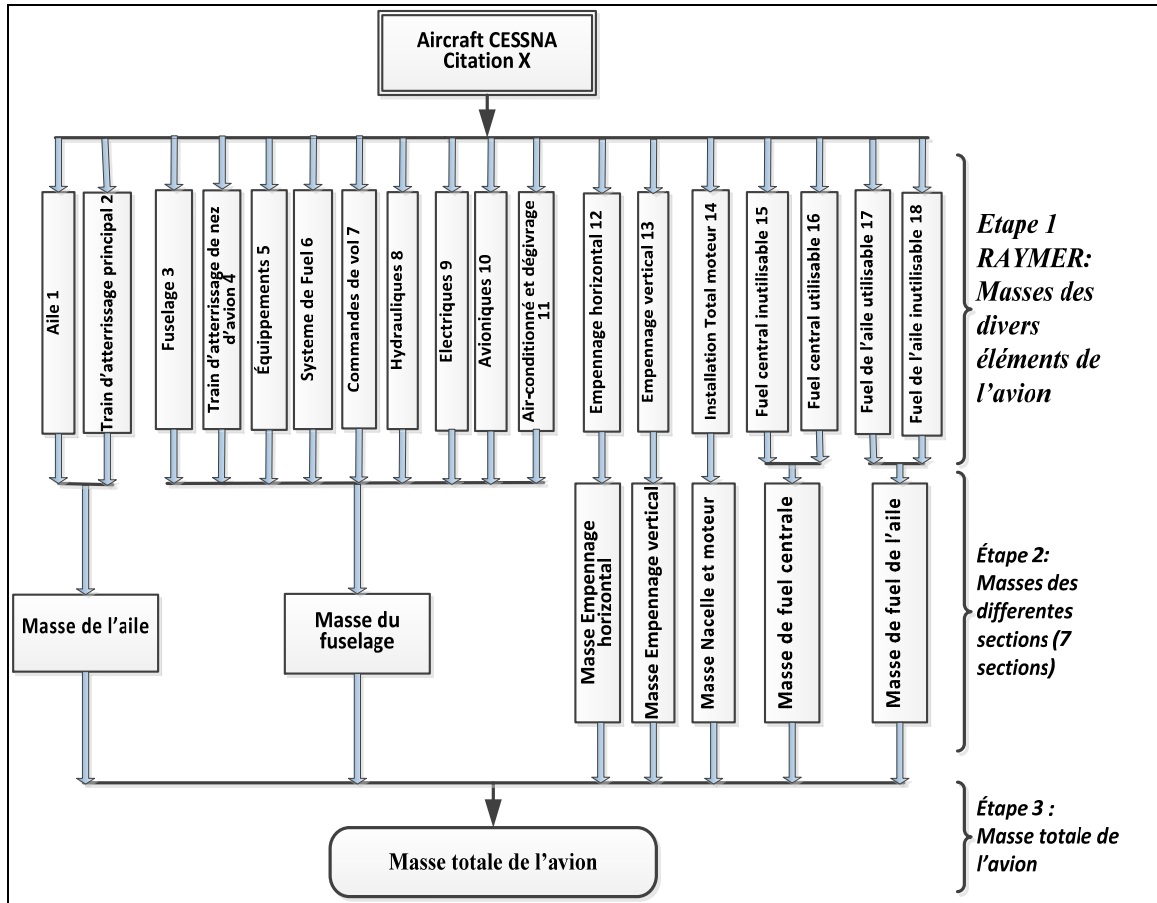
Aircraft CESSNA Citation X

Aile 1

Train d'atterrissage principal 2

Fuselage 3

Train d'atterrissage de nez d'avion 4

Équippements 5

Systeme de Fuel 6

Commandes de vol 7

Hydrauliques 8

Electriques 9

Avioniques 10

Air-conditionné et dégivrage 11

Empennage horizontal 12

Empennage vertical 13

Installation Total moteur 14

Fuel central inutilisable 15

Fuel central utilisable 16

Fuel de l'aile utilisable 17

Fuel de l'aile inutilisable 18

Etape 1 RAYMER: Masses des divers éléments de l'avion

Masse de l'aile

Masse du fuselage

Masse Empennage horizontal

Masse Empennage vertical

Masse Nacelle et moteur

Masse de fuel centrale

Masse de fuel de l'aile

Étape 2: Masses des differentes sections (7 sections)

Masse totale de l'avion

Étape 3 : Masse totale de l'avion